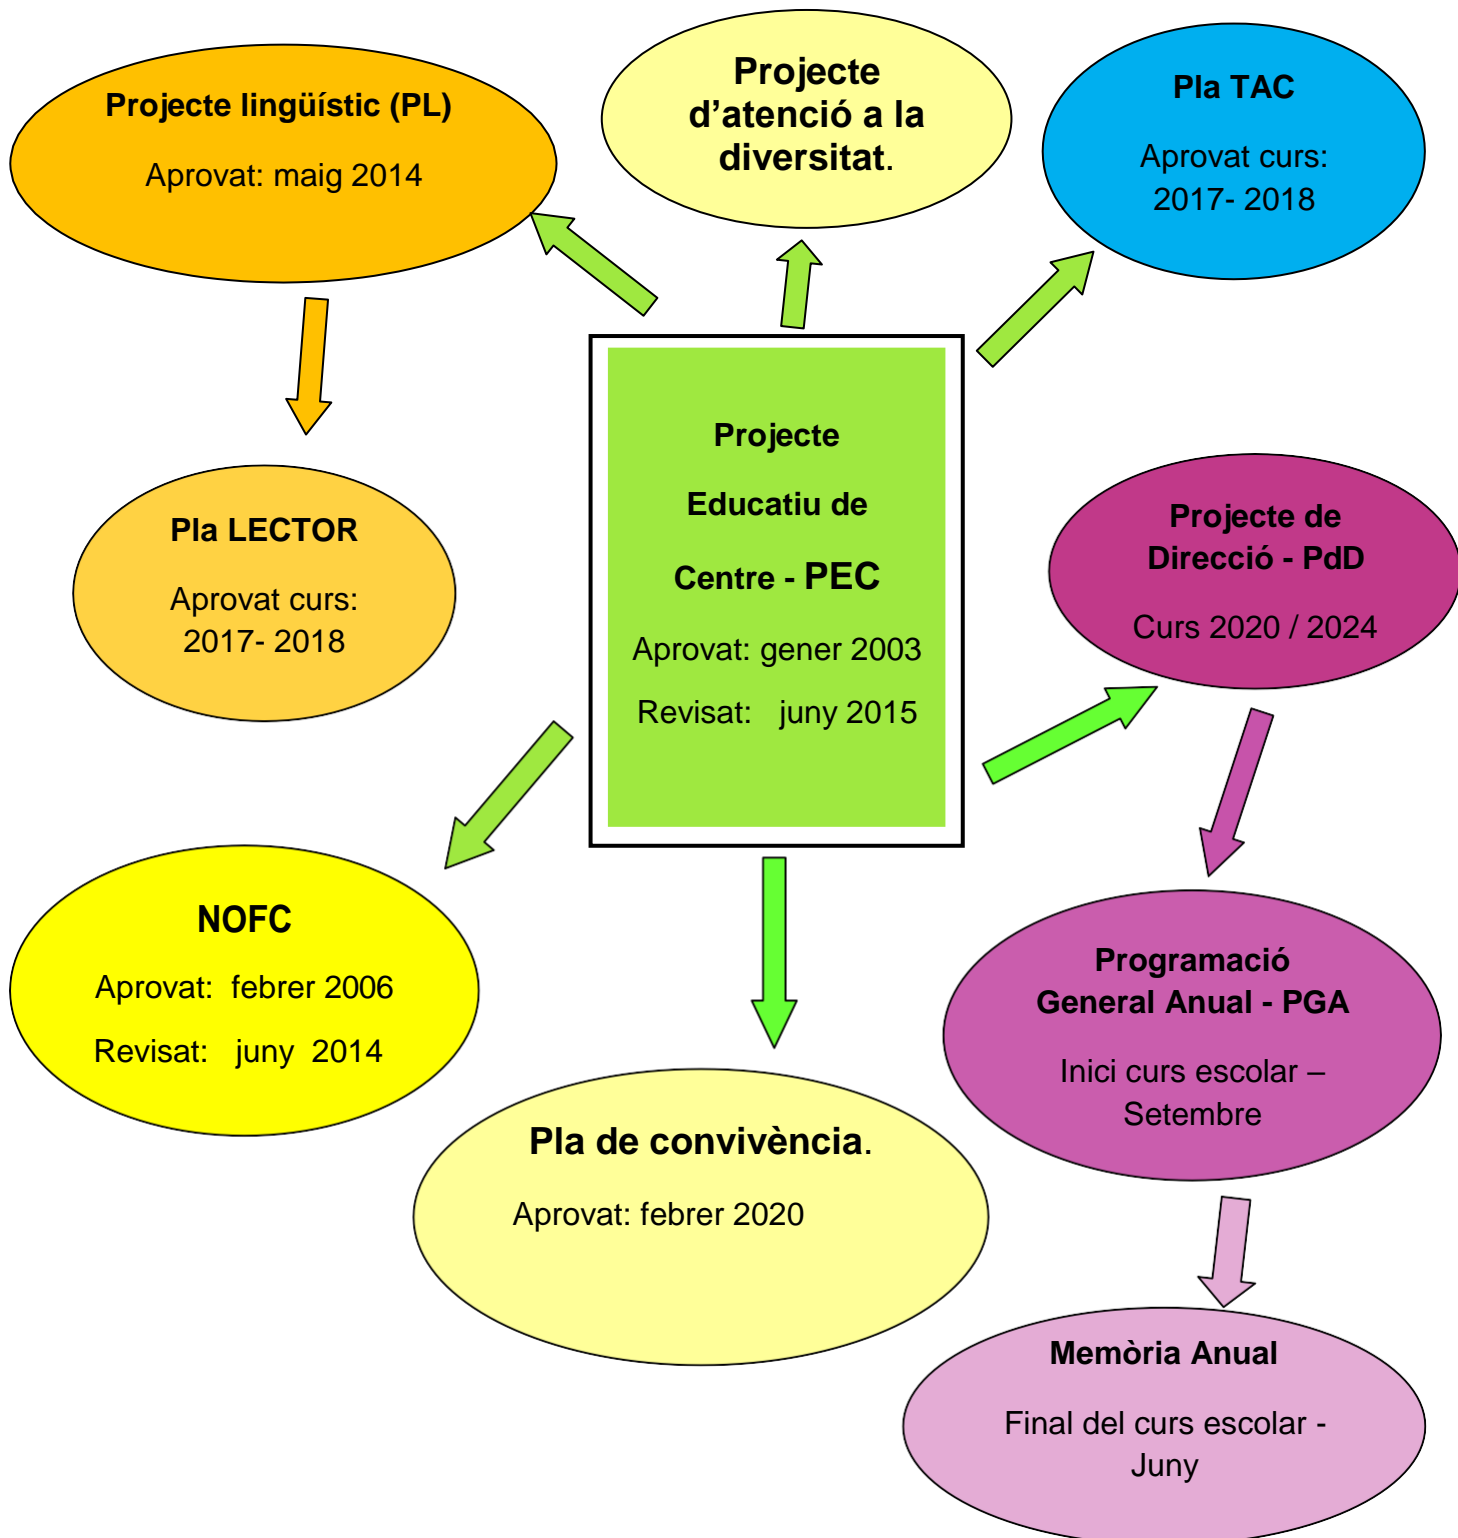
Projecte lingüístic (PL)

Aprovat: maig 2014

Projecte d'atenció a la diversitat.

Pla TAC

Aprovat curs: 2017- 2018

Pla LECTOR

Aprovat curs: 2017- 2018

Projecte

Educatiu de

Centre - PEC

Aprovat: gener 2003

Revisat: juny 2015

Projecte de Direcció - PdD

Curs 2020 / 2024

NOFC

Aprovat: febrer 2006

Revisat: juny 2014

Programació General Anual - PGA

Inici curs escolar – Setembre

Pla de convivència.

Aprovat: febrer 2020

Memòria Anual

Final del curs escolar - Juny